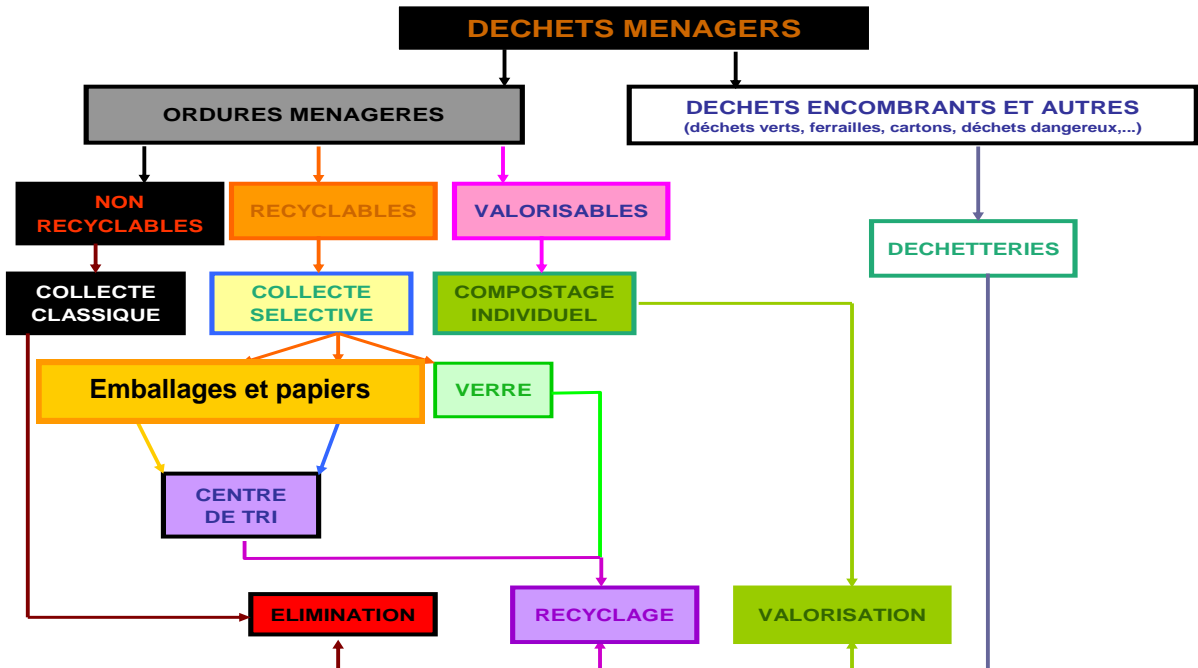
DECHETS MENAGERS

ORDURES MENAGERES

DECHETS ENCOMBRANTS ET AUTRES
(déchets verts, ferrailles, cartons, déchets dangereux,...)

NON RECYCLABLES

RECYCLABLES

VALORISABLES

DECHETTERIES

COLLECTE CLASSIQUE

COLLECTE SELECTIVE

COMPOSTAGE INDIVIDUEL

Emballages et papiers

VERRE

CENTRE DE TRI

ELIMINATION

RECYCLAGE

VALORISATION